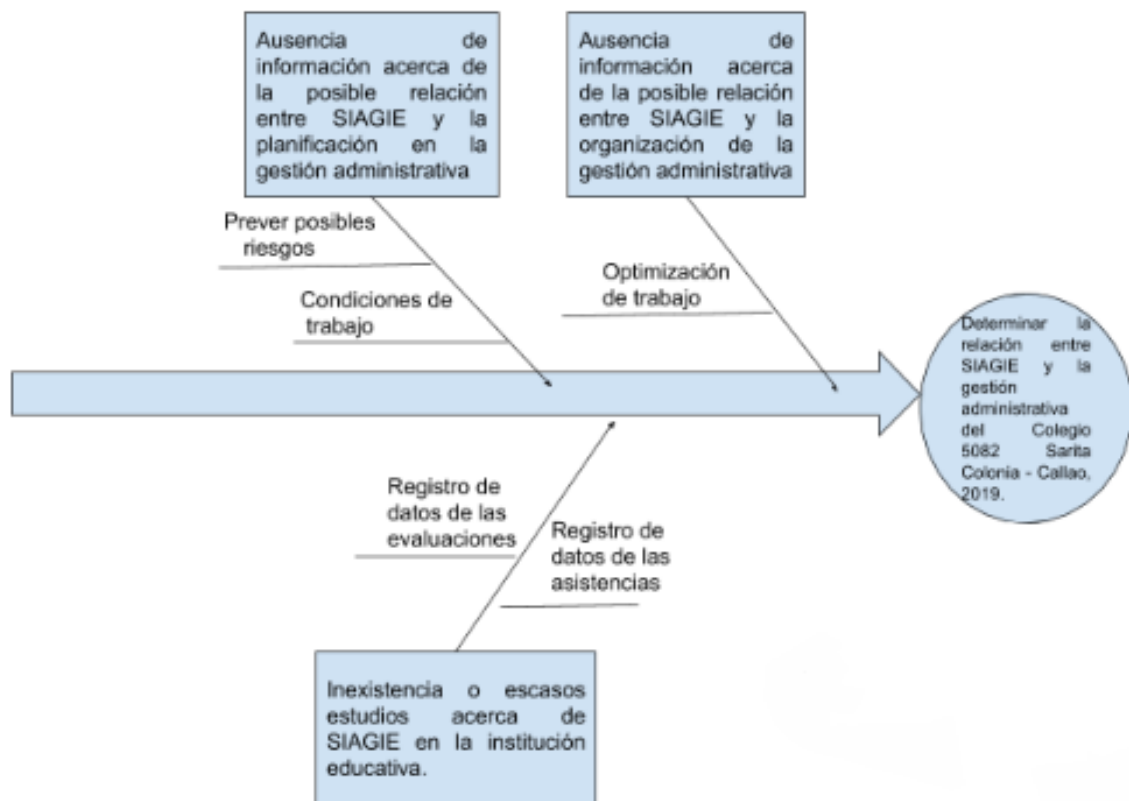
Ausencia de información acerca de la posible relación entre SIAGIE y la planificación en la gestión administrativa

Ausencia de información acerca de la posible relación entre SIAGIE y la organización de la gestión administrativa

Prever posibles riesgos

Condiciones de trabajo

Optimización de trabajo

Determinar la relación entre SIAGIE y la gestión administrativa del Colegio 5082 Sarita Colonia - Callao, 2019.

Registro de datos de las evaluaciones

Registro de datos de las asistencias

Inexistencia o escasos estudios acerca de SIAGIE en la institución educativa.